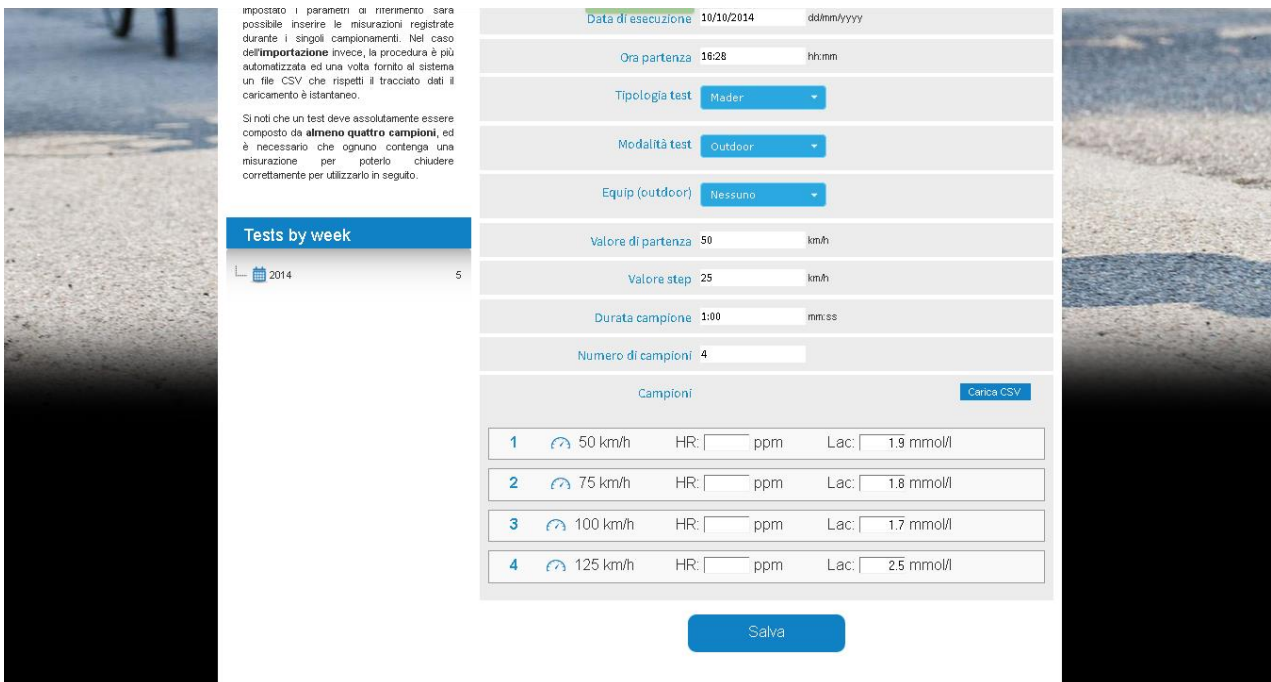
impostato i parametri di riferimento sarà possibile inserire le misurazioni registrate durante i singoli campionamenti. Nel caso dell'**importazione** invece, la procedura è più automatizzata ed una volta fornito al sistema un file CSV che rispetti il tracciato dati il caricamento è istantaneo.

Si noti che un test deve assolutamente essere composto da **almeno quattro campioni**, ed è necessario che ognuno contenga una misurazione per poterlo chiudere correttamente per utilizzarlo in seguito.

Tests by week

2014 5

Data di esecuzione 10/10/2014 dd/mm/yyyy

Ora partenza 16:28 hh:mm

Tipologia test Mader

Modalità test Outdoor

Equip (outdoor) Nessuno

Valore di partenza 50 km/h

Valore step 25 km/h

Durata campione 1:00 mm:ss

Numero di campioni 4

Campioni

Carica CSV

| | | | |
|---|---|---|---|
| 1 | 50 km/h | HR: ppm | Lac: 1.9 mmol/l |
| 2 | 75 km/h | HR: ppm | Lac: 1.8 mmol/l |
| 3 | 100 km/h | HR: ppm | Lac: 1.7 mmol/l |
| 4 | 125 km/h | HR: ppm | Lac: 2.5 mmol/l |

Salva